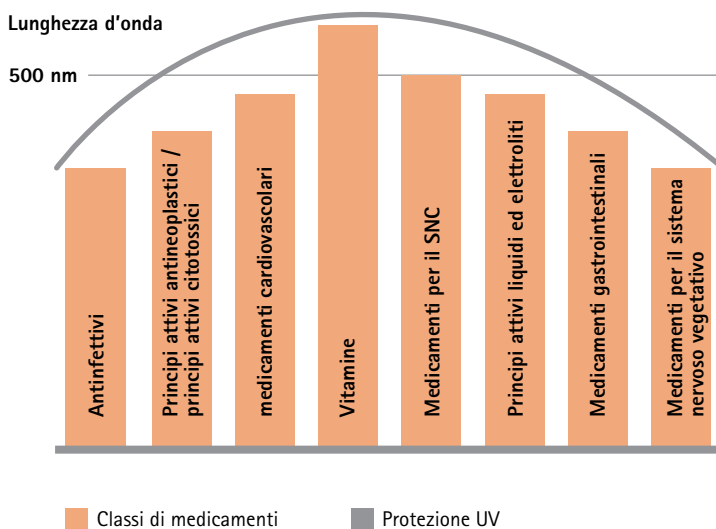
Lunghezza d'onda

500 nm

Antinfettivi

Principi attivi antineoplastici / principi attivi citotossici

medicamenti cardiovascolari

Vitamine

Medicamenti per il SNC

Principi attivi liquidi ed elettroliti

Medicamenti gastrointestinali

Medicamenti per il sistema nervoso vegetativo

Classi di medicamenti

Protezione UV